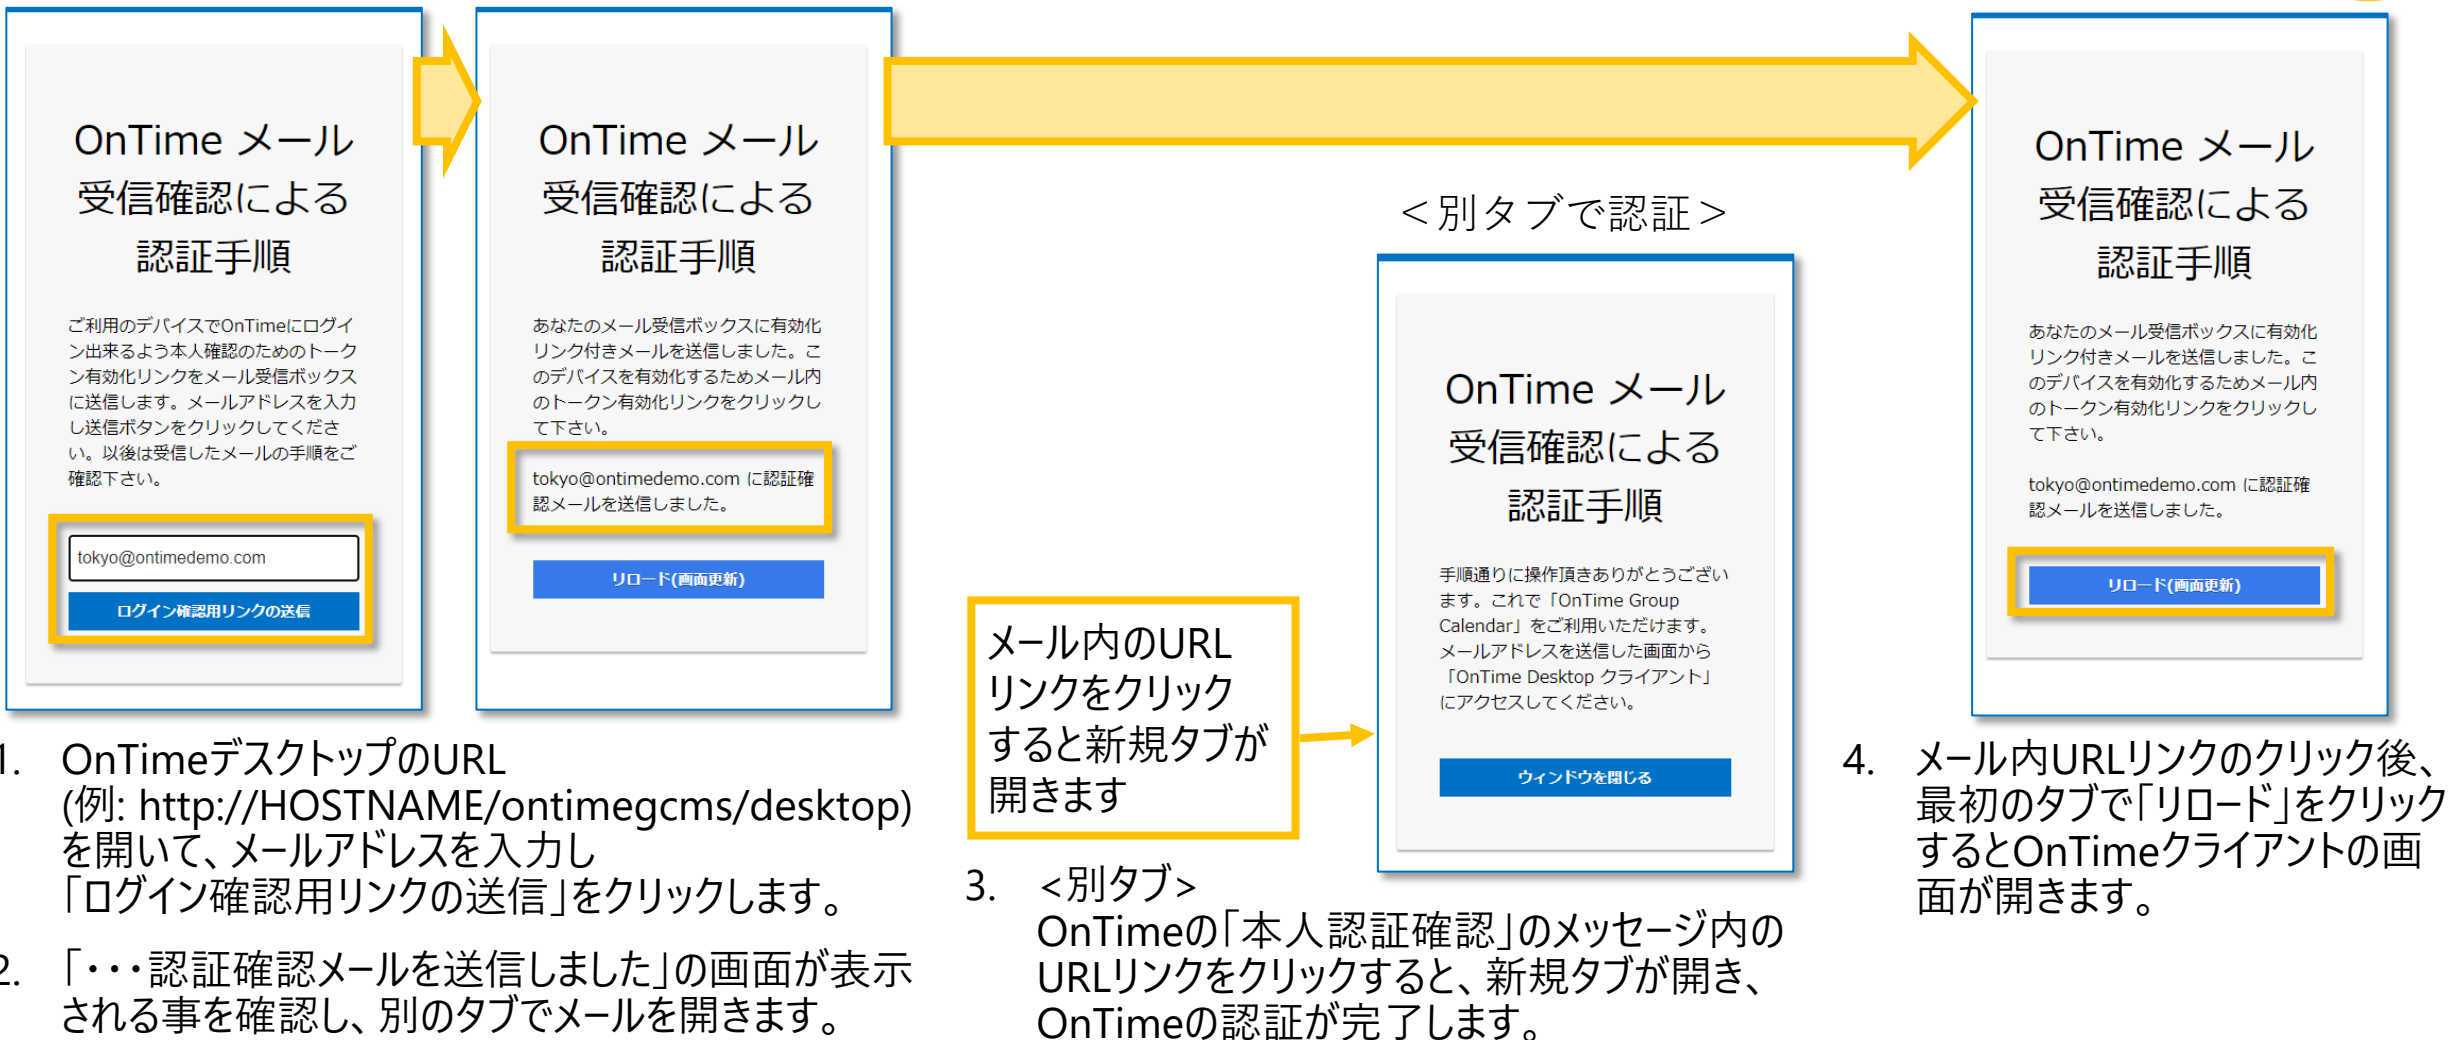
OnTime メール
受信確認による
認証手順

ご利用のデバイスでOnTimeにログイン出来るよう本人確認のためのトークン有効化リンクをメール受信ボックスに送信します。メールアドレスを入力し送信ボタンをクリックしてください。以後は受信したメールの手順をご確認下さい。

tokyo@ontimedemo.com

ログイン確認用リンクの送信

OnTime メール
受信確認による
認証手順

あなたのメール受信ボックスに有効化リンク付きメールを送信しました。このデバイスを有効化するためメール内のトークン有効化リンクをクリックして下さい。

tokyo@ontimedemo.com に認証確認メールを送信しました。

リロード(画面更新)

＜別タブで認証＞

OnTime メール
受信確認による
認証手順

手順通りに操作頂きありがとうございます。これで「OnTime Group Calendar」をご利用いただけます。メールアドレスを送信した画面から「OnTime Desktop クライアント」にアクセスしてください。

ウィンドウを閉じる

メール内のURLリンクをクリックすると新規タブが開きます

OnTime メール
受信確認による
認証手順

あなたのメール受信ボックスに有効化リンク付きメールを送信しました。このデバイスを有効化するためメール内のトークン有効化リンクをクリックして下さい。

tokyo@ontimedemo.com に認証確認メールを送信しました。

リロード(画面更新)

1. OnTimeデスクトップのURL (例: http://HOSTNAME/ontimegcms/desktop) を開いて、メールアドレスを入力し「ログイン確認用リンクの送信」をクリックします。

2. 「・・・認証確認メールを送信しました」の画面が表示される事を確認し、別のタブでメールを開きます。

3. <別タブ> OnTimeの「本人認証確認」のメッセージ内のURLリンクをクリックすると、新規タブが開き、OnTimeの認証が完了します。

4. メール内URLリンクのクリック後、最初のタブで「リロード」をクリックするとOnTimeクライアントの画面が開きます。